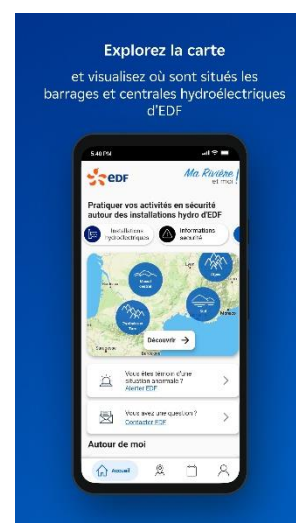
Explorez la carte

et visualisez où sont situés les barrages et centrales hydroélectriques d'EDF

5:40 PM

EDF

Ma Rivière et moi

Pratiquer vos activités en sécurité autour des installations hydro d'EDF

Installations hydroélectriques

Informations sécurité

Découvrir →

Vous êtes témoin d'une situation anormale ?
Alerter EDF

Vous avez une question?
Contacter EDF

Autour de moi

Accueil